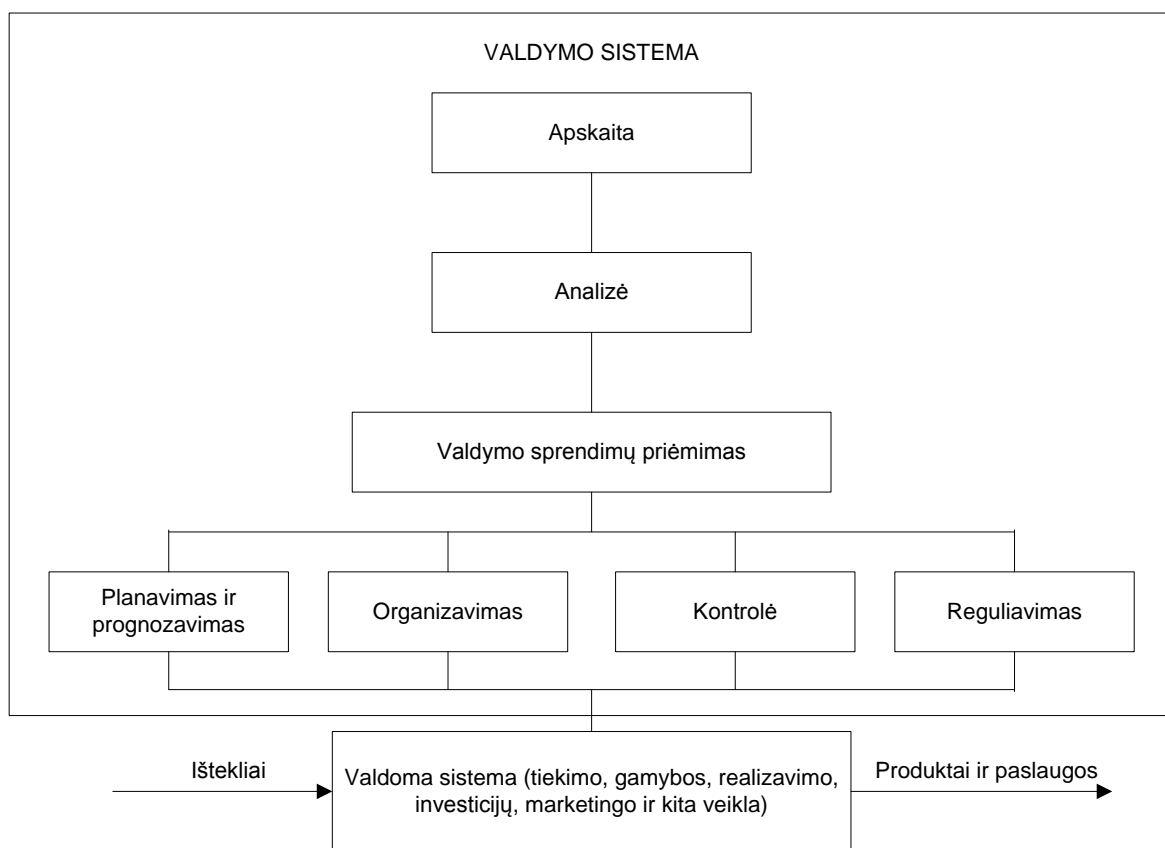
VALDYMO SISTEMA

Apskaita

Analizė

Valdymo sprendimų priėmimas

Planavimas ir prognozavimas

Organizavimas

Kontrolė

Reguliavimas

Ištekliai

Valdoma sistema (tiekimo, gamybos, realizavimo, investicijų, marketingo ir kita veikla)

Produktai ir paslaugos